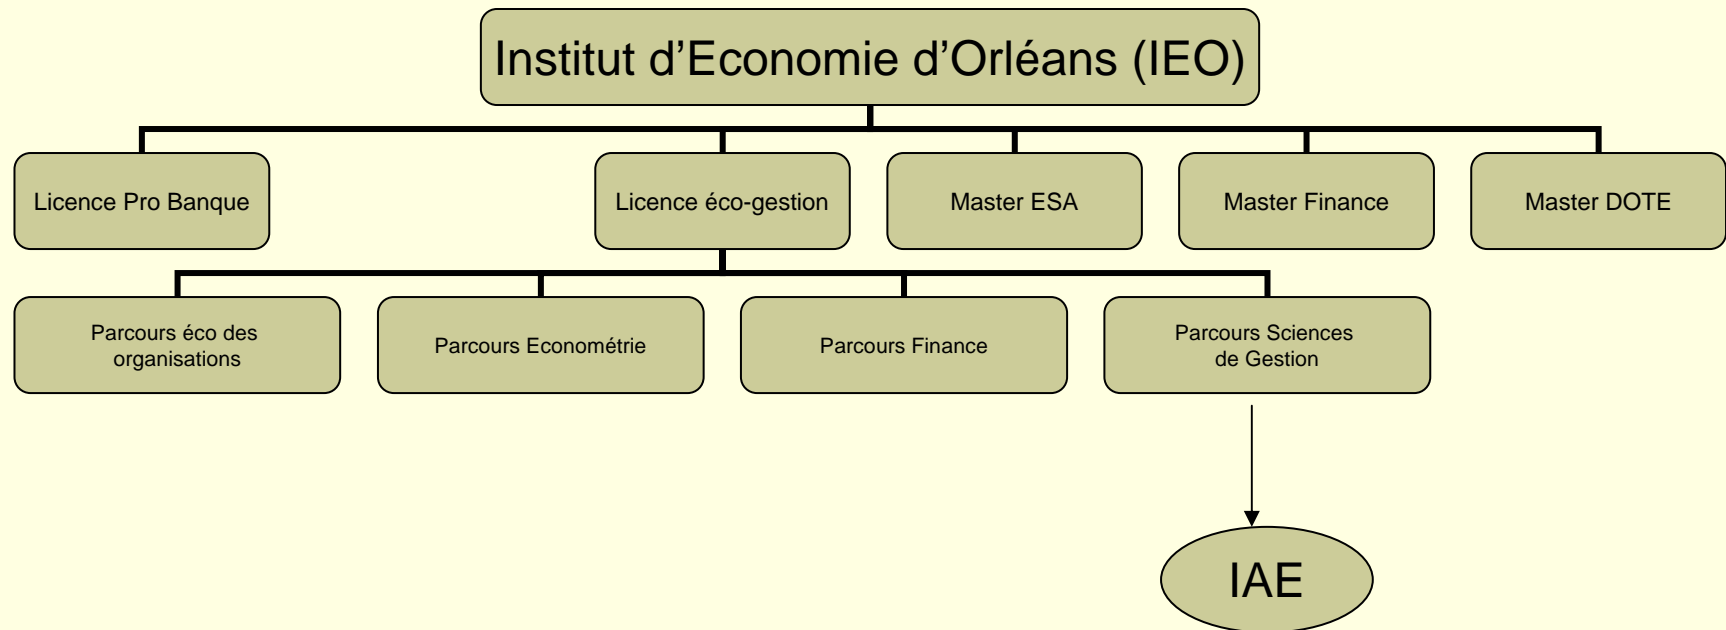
Institut d’Economie d’Orléans (IEO)

Licence Pro Banque

Licence éco-gestion

Master ESA

Master Finance

Master DOTE

Parcours éco des organisations

Parcours Econométrie

Parcours Finance

Parcours Sciences de Gestion

IAE